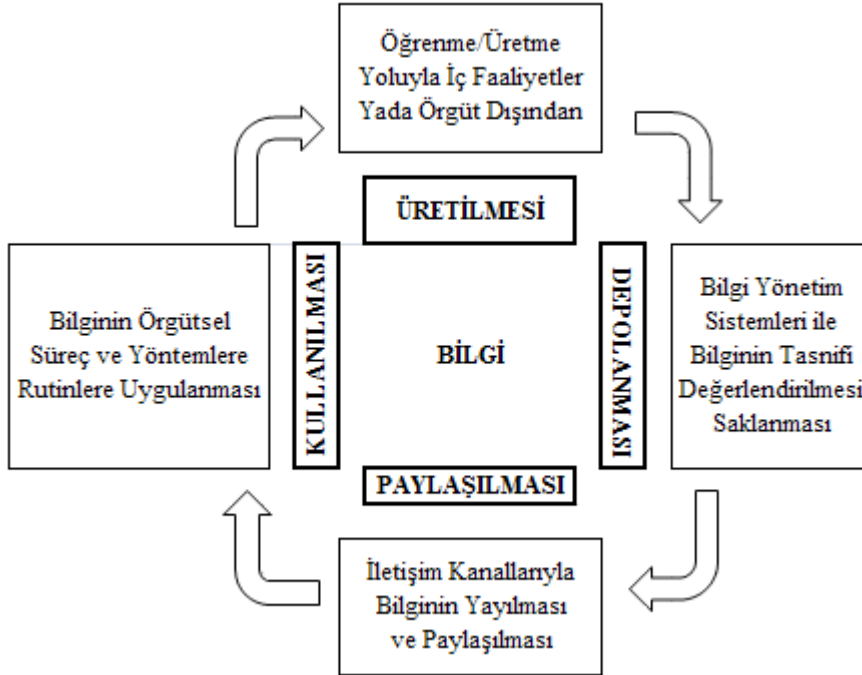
Öğrenme/Üretme Yoluyla İç Faaliyetler Yada Örgüt Dışından

ÜRETİLMESİ

KULLANILMASI

BİLGİ

DEPOLANMASI

Bilginin Örgütsel Süreç ve Yöntemlere Rutinlere Uygulanması

Bilgi Yönetim Sistemleri ile Bilginin Tasnifi Değerlendirilmesi Saklanması

PAYLAŞILMASI

İletişim Kanallarıyla Bilginin Yayılması ve Paylaşılması